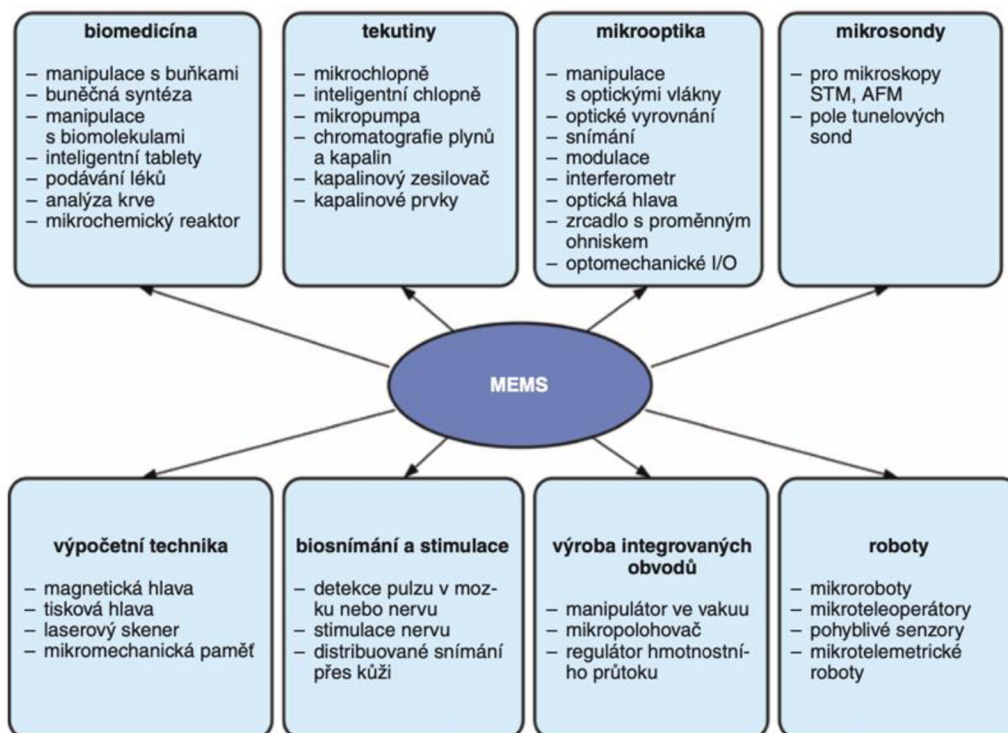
**biomedicína**
– manipulace s buňkami
– buněčná syntéza
– manipulace s biomolekulami
– inteligentní tablety
– podávání léků
– analýza krve
– mikrochemický reaktor

**tekutiny**
– mikrochlopně
– inteligentní chlopně
– mikropumpa
– chromatografie plynů a kapalin
– kapalinový zesilovač
– kapalinové prvky

**mikrooptika**
– manipulace s optickými vlákny
– optické vyrovnání
– snímání
– modulace
– interferometr
– optická hlava
– zrcadlo s proměnným ohniskem
– optomechanické I/O

**mikrosondy**
– pro mikroskopy STM, AFM
– pole tunelových sond

MEMS

**výpočetní technika**
– magnetická hlava
– tisková hlava
– laserový skener
– mikromechanická paměť

**biosnímání a stimulace**
– detekce pulzu v mozku nebo nervu
– stimulace nervu
– distribuované snímání přes kůži

**výroba integrovaných obvodů**
– manipulátor ve vakuu
– mikropolohovač
– regulátor hmotnostního průtoku

**roboty**
– mikroroboty
– mikroteleoperátory
– pohyblivé senzory
– mikrotelemetrické roboty